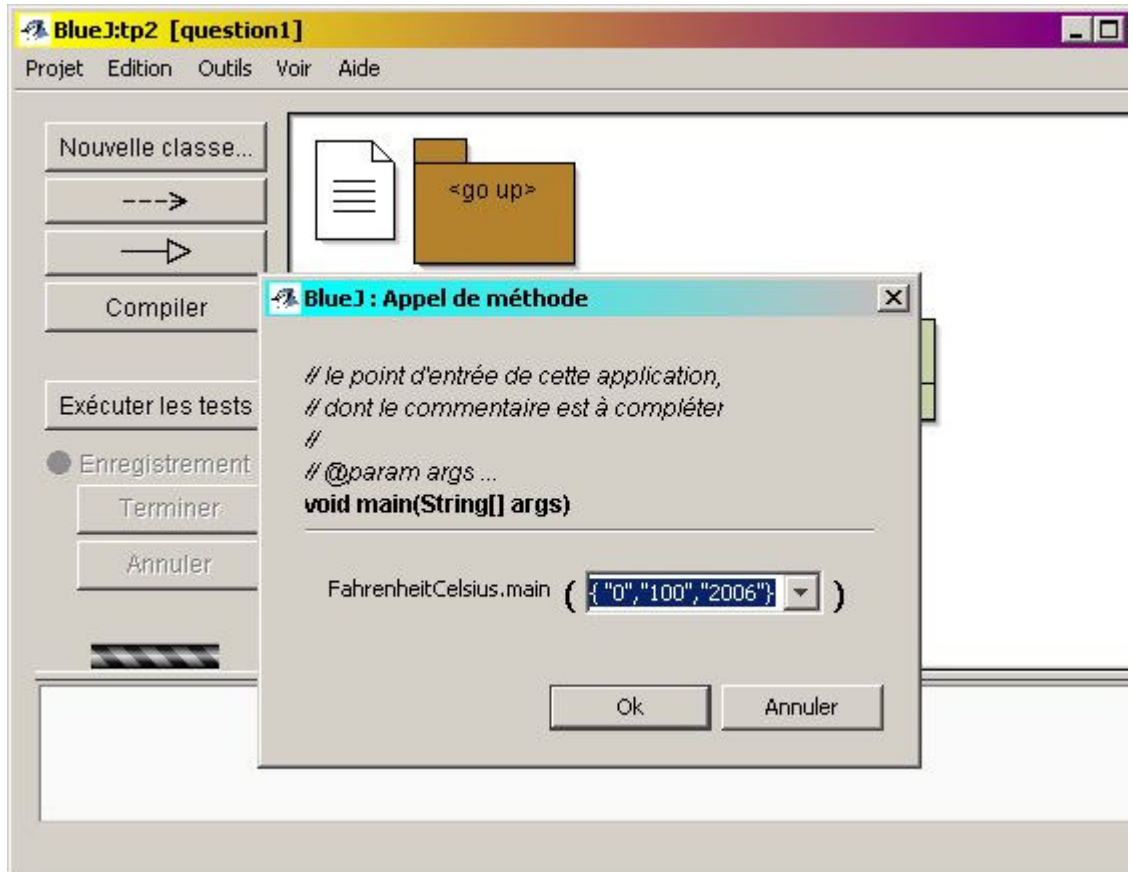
BlueJ:tp2 [question1]

Projet Edition Outils Voir Aide

Nouvelle classe...

--->

Compiler

Exécuter les tests

Enregistrement

Terminer

Annuler

<go up>

BlueJ : Appel de méthode

// le point d'entrée de cette application,
// dont le commentaire est à compléter
//
// @param args ...
void main(String[] args)

FahrenheitCelsius.main ( { "0","100","2006"} )

Ok Annuler